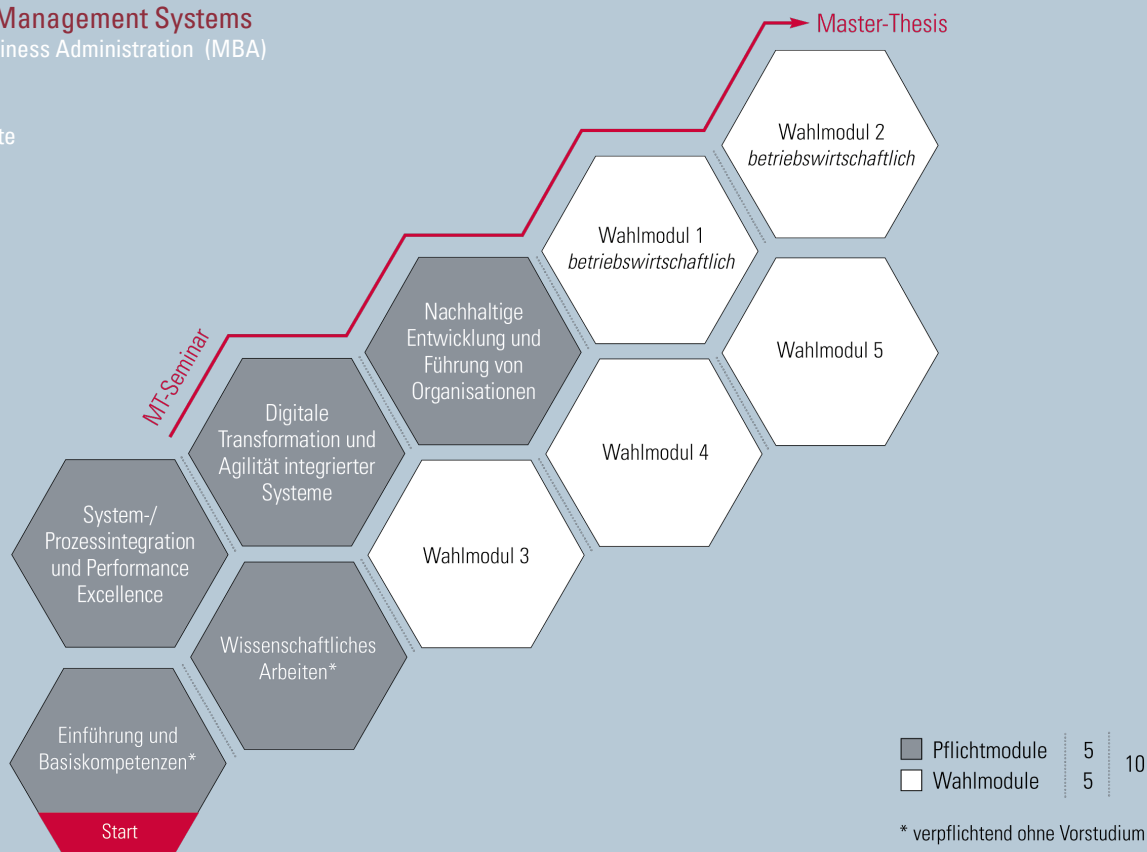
Management Systems
iness Administration (MBA)

te

Master-Thesis

Wahlmodul 2
*betriebswirtschaftlich*

Wahlmodul 1
*betriebswirtschaftlich*

Wahlmodul 5

MT-Seminar

Nachhaltige Entwicklung und Führung von Organisationen

Digitale Transformation und Agilität integrierter Systeme

Wahlmodul 4

Wahlmodul 3

System-/ Prozessintegration und Performance Excellence

Wissenschaftliches Arbeiten*

Einführung und Basiskompetenzen*

Start

Pflichtmodule 5
Wahlmodule 5
10

* verpflichtend ohne Vorstudium